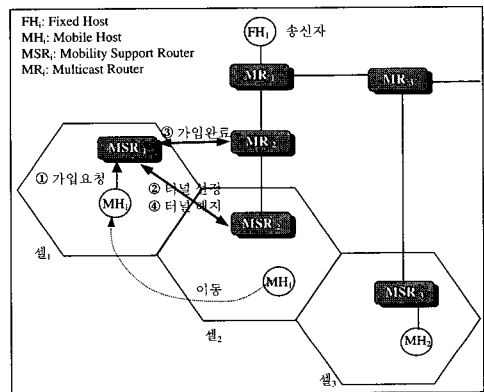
FH$_i$: Fixed Host
MH$_i$: Mobile Host
MSR$_i$: Mobility Support Router
MR$_i$: Multicast Router

FH$_1$ 송신자

MR$_1$

MR$_3$

MSR$_1$

③ 가입완료

MR$_2$

① 가입요청

② 터널 설정
④ 터널 해지

MH$_1$

MSR$_2$

셀$_1$

이동

MH$_1$

MSR$_3$

셀$_2$

MH$_2$

셀$_3$